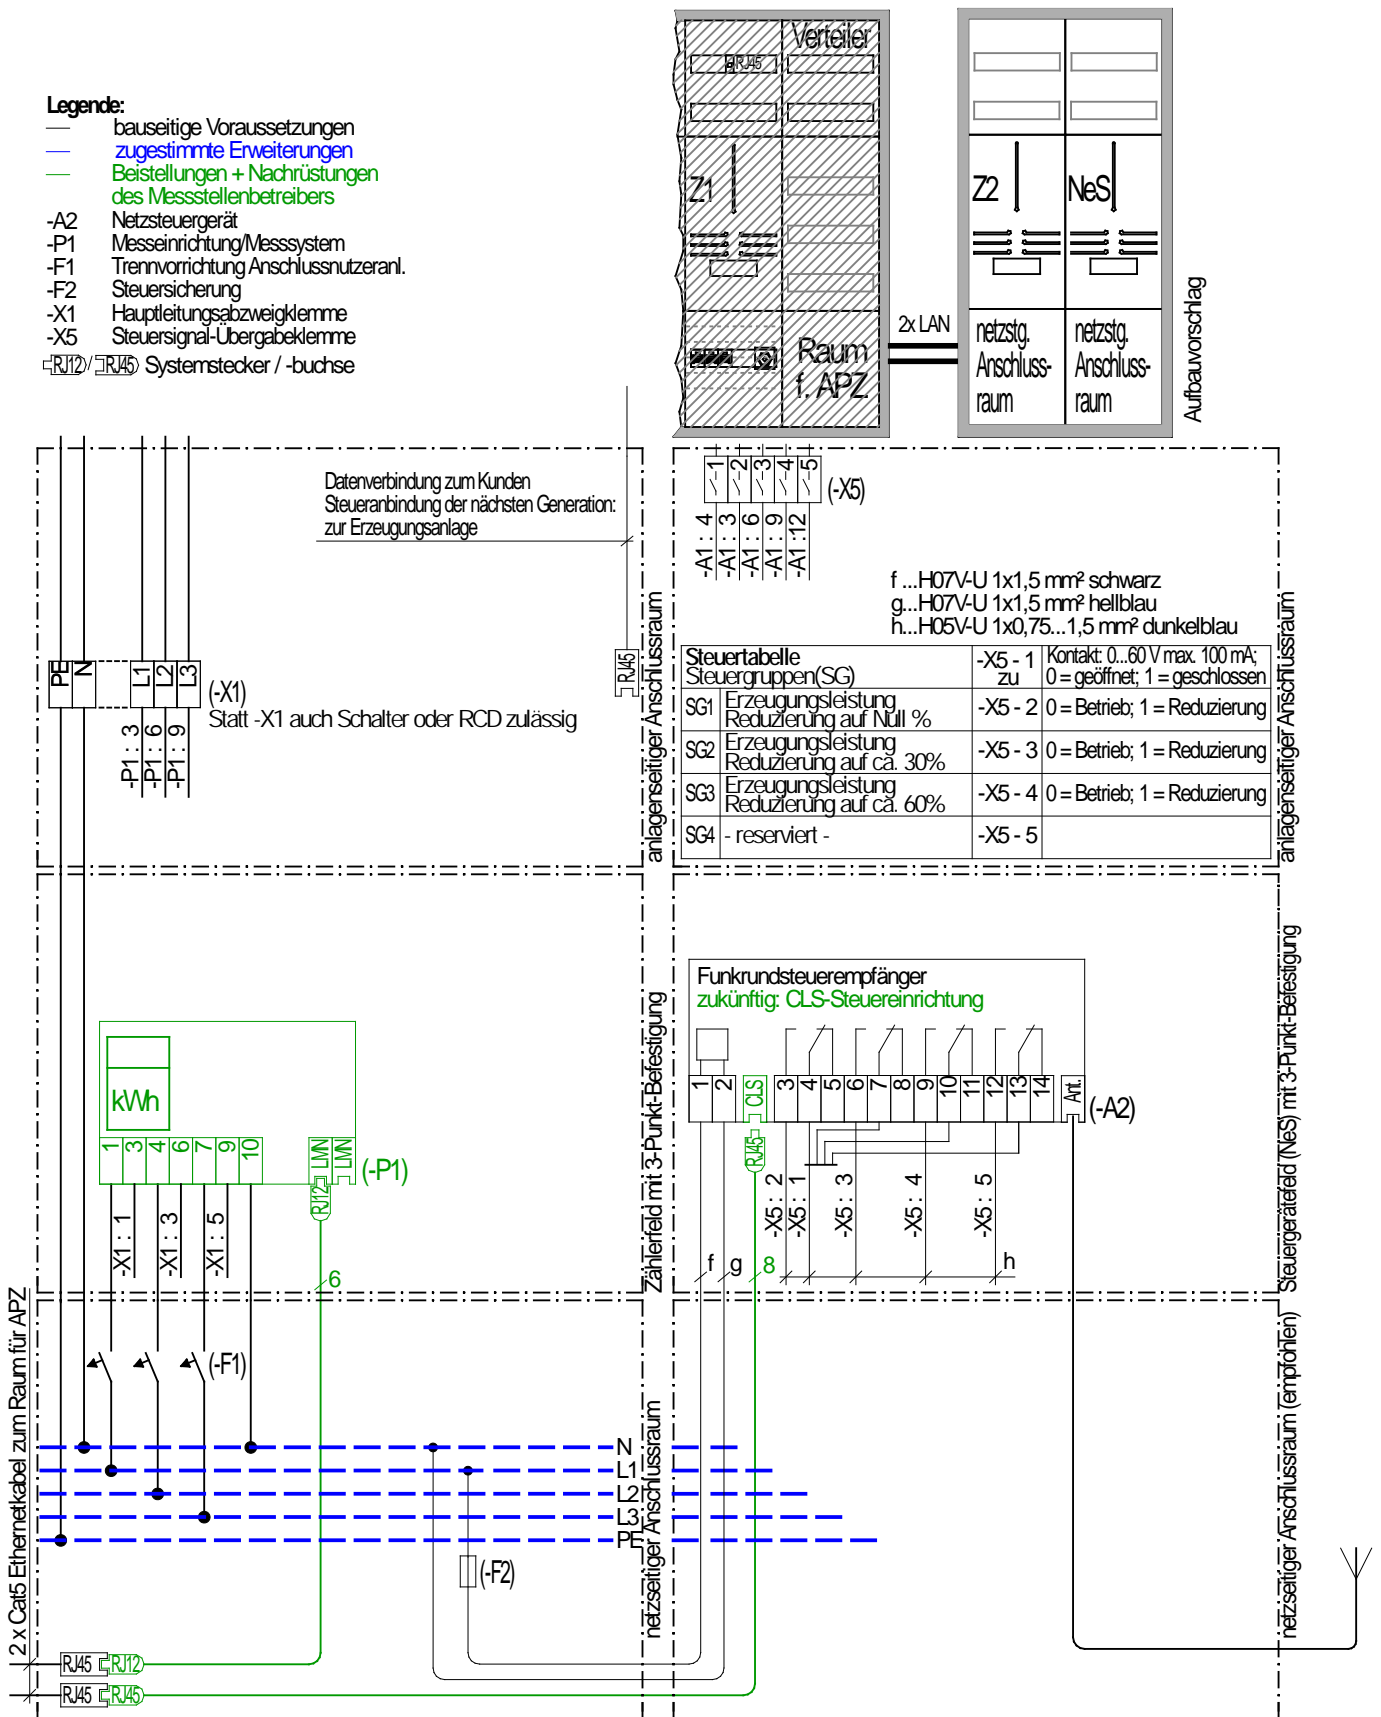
Legende:
— bauseitige Voraussetzungen
— zugestimmte Erweiterungen
— Beistellungen + Nachrüstungen des Messstellenbetreibers
-A2 Netzsteuergerät
-P1 Messeinrichtung/Messsystem
-F1 Trennvorrichtung Anschlussnutzeranl.
-F2 Steuersicherung
-X1 Hauptleitungsabzweigklemme
-X5 Steuersignal-Übergabeklemme
RJ12 / RJ45 Systemstecker / -buchse

Verteiler
RJ45
Z1
Raum f. APZ
2x LAN
Z2
NeS
netzstg. Anschluss-raum
netzstg. Anschluss-raum
Aufbauvorschlag

Datenverbindung zum Kunden
Steueranbindung der nächsten Generation:
zur Erzeugungsanlage

-1 -2 -3 -4 -5 (-X5)
-A1 : 4 -A1 : 3 -A1 : 6 -A1 : 9 -A1 : 12

f ...H07V-U 1x1,5 mm² schwarz
g...H07V-U 1x1,5 mm² hellblau
h...H05V-U 1x0,75...1,5 mm² dunkelblau

| Steuertabelle Steuergruppen(SG) | | -X5 - 1 zu | Kontakt: 0...60 V max. 100 mA; 0 = geöffnet; 1 = geschlossen |
|---|---|---|---|
| SG1 | Erzeugungsleistung Reduzierung auf Null % | -X5 - 2 | 0 = Betrieb; 1 = Reduzierung |
| SG2 | Erzeugungsleistung Reduzierung auf ca. 30% | -X5 - 3 | 0 = Betrieb; 1 = Reduzierung |
| SG3 | Erzeugungsleistung Reduzierung auf ca. 60% | -X5 - 4 | 0 = Betrieb; 1 = Reduzierung |
| SG4 | - reserviert - | -X5 - 5 | |

PE N L1 L2 L3 (-X1)
Statt -X1 auch Schalter oder RCD zulässig
-P1 : 3 -P1 : 6 -P1 : 9
RJ45
anlagenseitiger Anschlussraum
anlagenseitiger Anschlussraum

Funkrundsteuerempfänger
zukünftig: CLS-Steuereinrichtung
1 2 CLS 3 4 5 6 7 8 9 10 11 12 13 14 Ant. (-A2)
RJ45
-X5 : 2 -X5 : 1 -X5 : 3 -X5 : 4 -X5 : 5
f g 8 h

kWh
1 3 4 6 7 9 10
LMN LMN (-P1)
RJ12
-X1 : 1 -X1 : 3 -X1 : 5
6
Zählerfeld mit 3-Punkt-Befestigung
Steuergerätefeld (NeS) mit 3-Punkt-Befestigung

(-F1)
N
L1
L2
L3
PE
(-F2)
netzseitiger Anschlussraum
netzseitiger Anschlussraum (empfohlen)
2 x Cat5 Ethernetkabel zum Raum für APZ
RJ45 RJ12
RJ45 RJ45